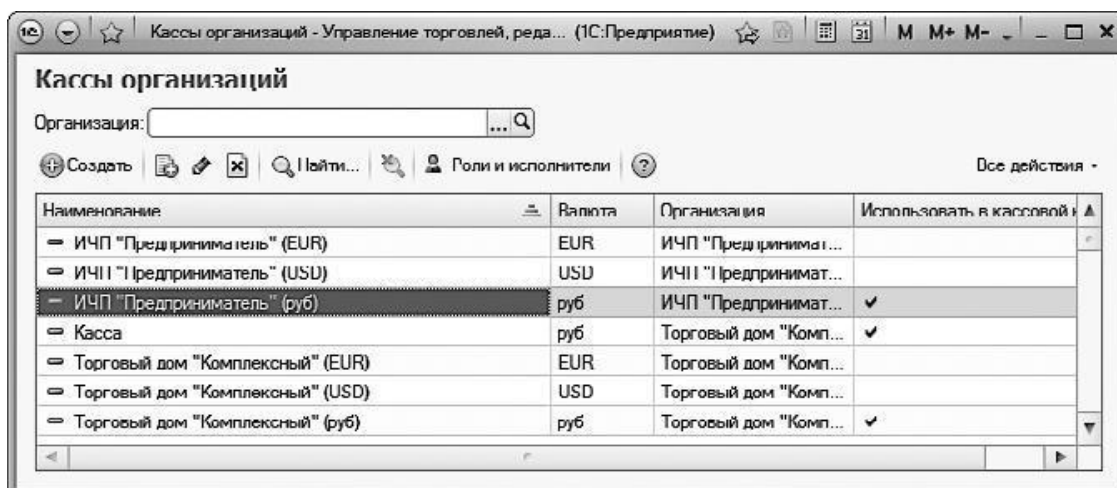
Кассы организаций - Управление торговлей, реда... (1С:Предприятие) M M+ M-

Кассы организаций

Организация: ...

Создать Найти... Роли и исполнители ? Все действия

| Наименование | Валюта | Организация | Использовать в кассовой |
|---|---|---|---|
| ИЧП "Предприниматель" (EUR) | EUR | ИЧП "Предпринимат... | |
| ИЧП "Предприниматель" (USD) | USD | ИЧП "Предпринимат... | |
| ИЧП "Предприниматель" (руб) | руб | ИЧП "Предпринимат... | ✔ |
| Касса | руб | Торговый дом "Комп... | ✔ |
| Торговый дом "Комплексный" (EUR) | EUR | Торговый дом "Комп... | |
| Торговый дом "Комплексный" (USD) | USD | Торговый дом "Комп... | |
| Торговый дом "Комплексный" (руб) | руб | Торговый дом "Комп... | ✔ |